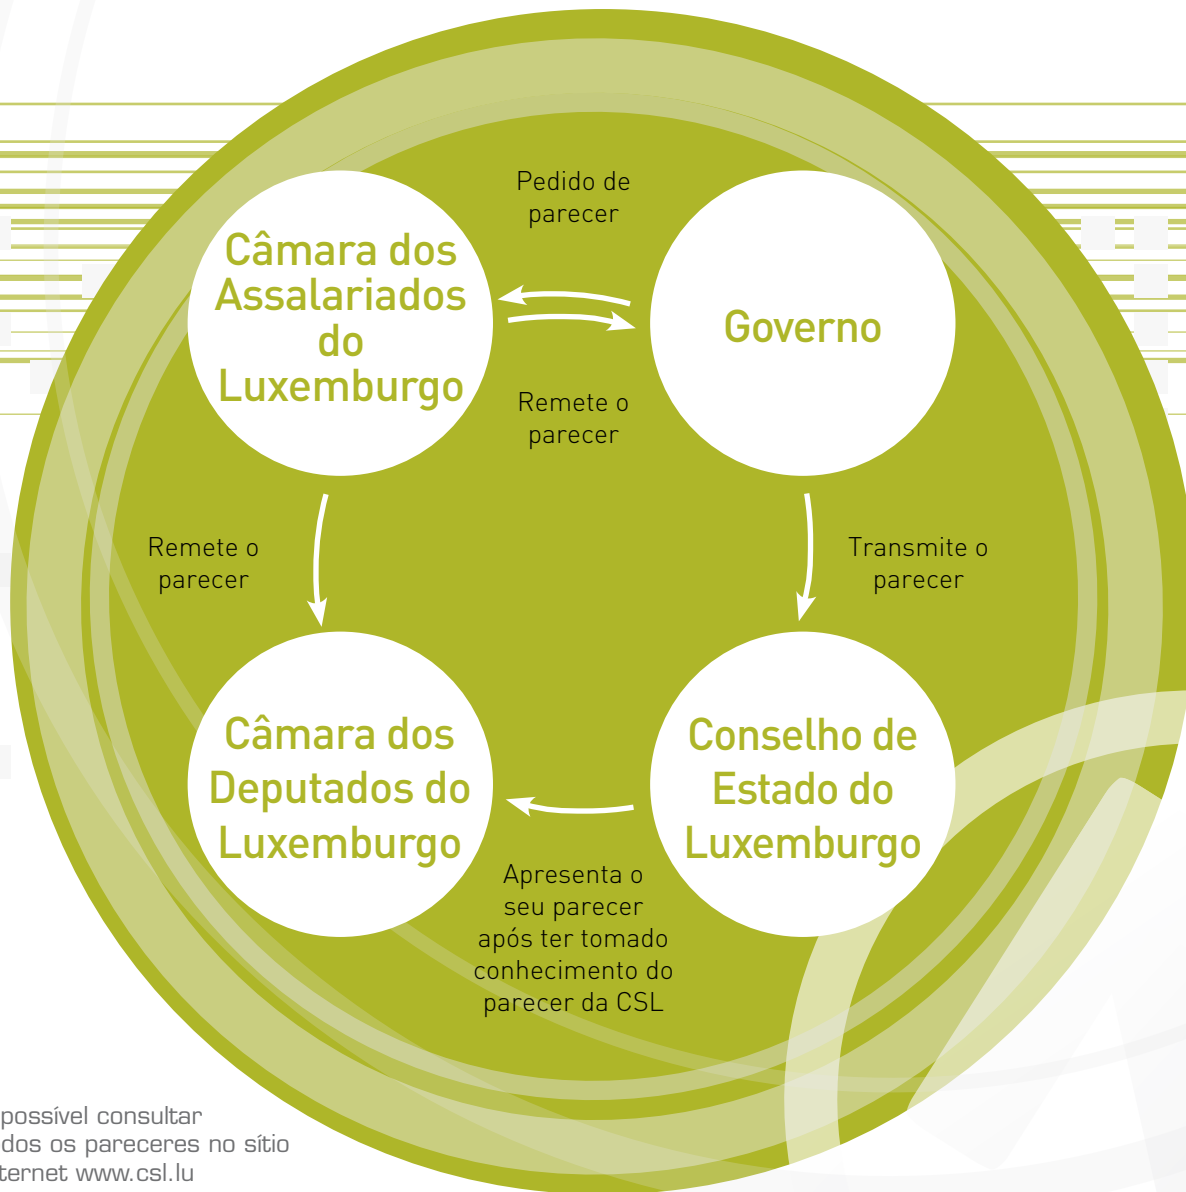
Pedido de parecer

Câmara dos Assalariados do Luxemburgo

Governo

Remete o parecer

Remete o parecer

Transmite o parecer

Câmara dos Deputados do Luxemburgo

Conselho de Estado do Luxemburgo

Apresenta o seu parecer após ter tomado conhecimento do parecer da CSL

possível consultar dos os pareceres no sítio ternet www.csl.lu